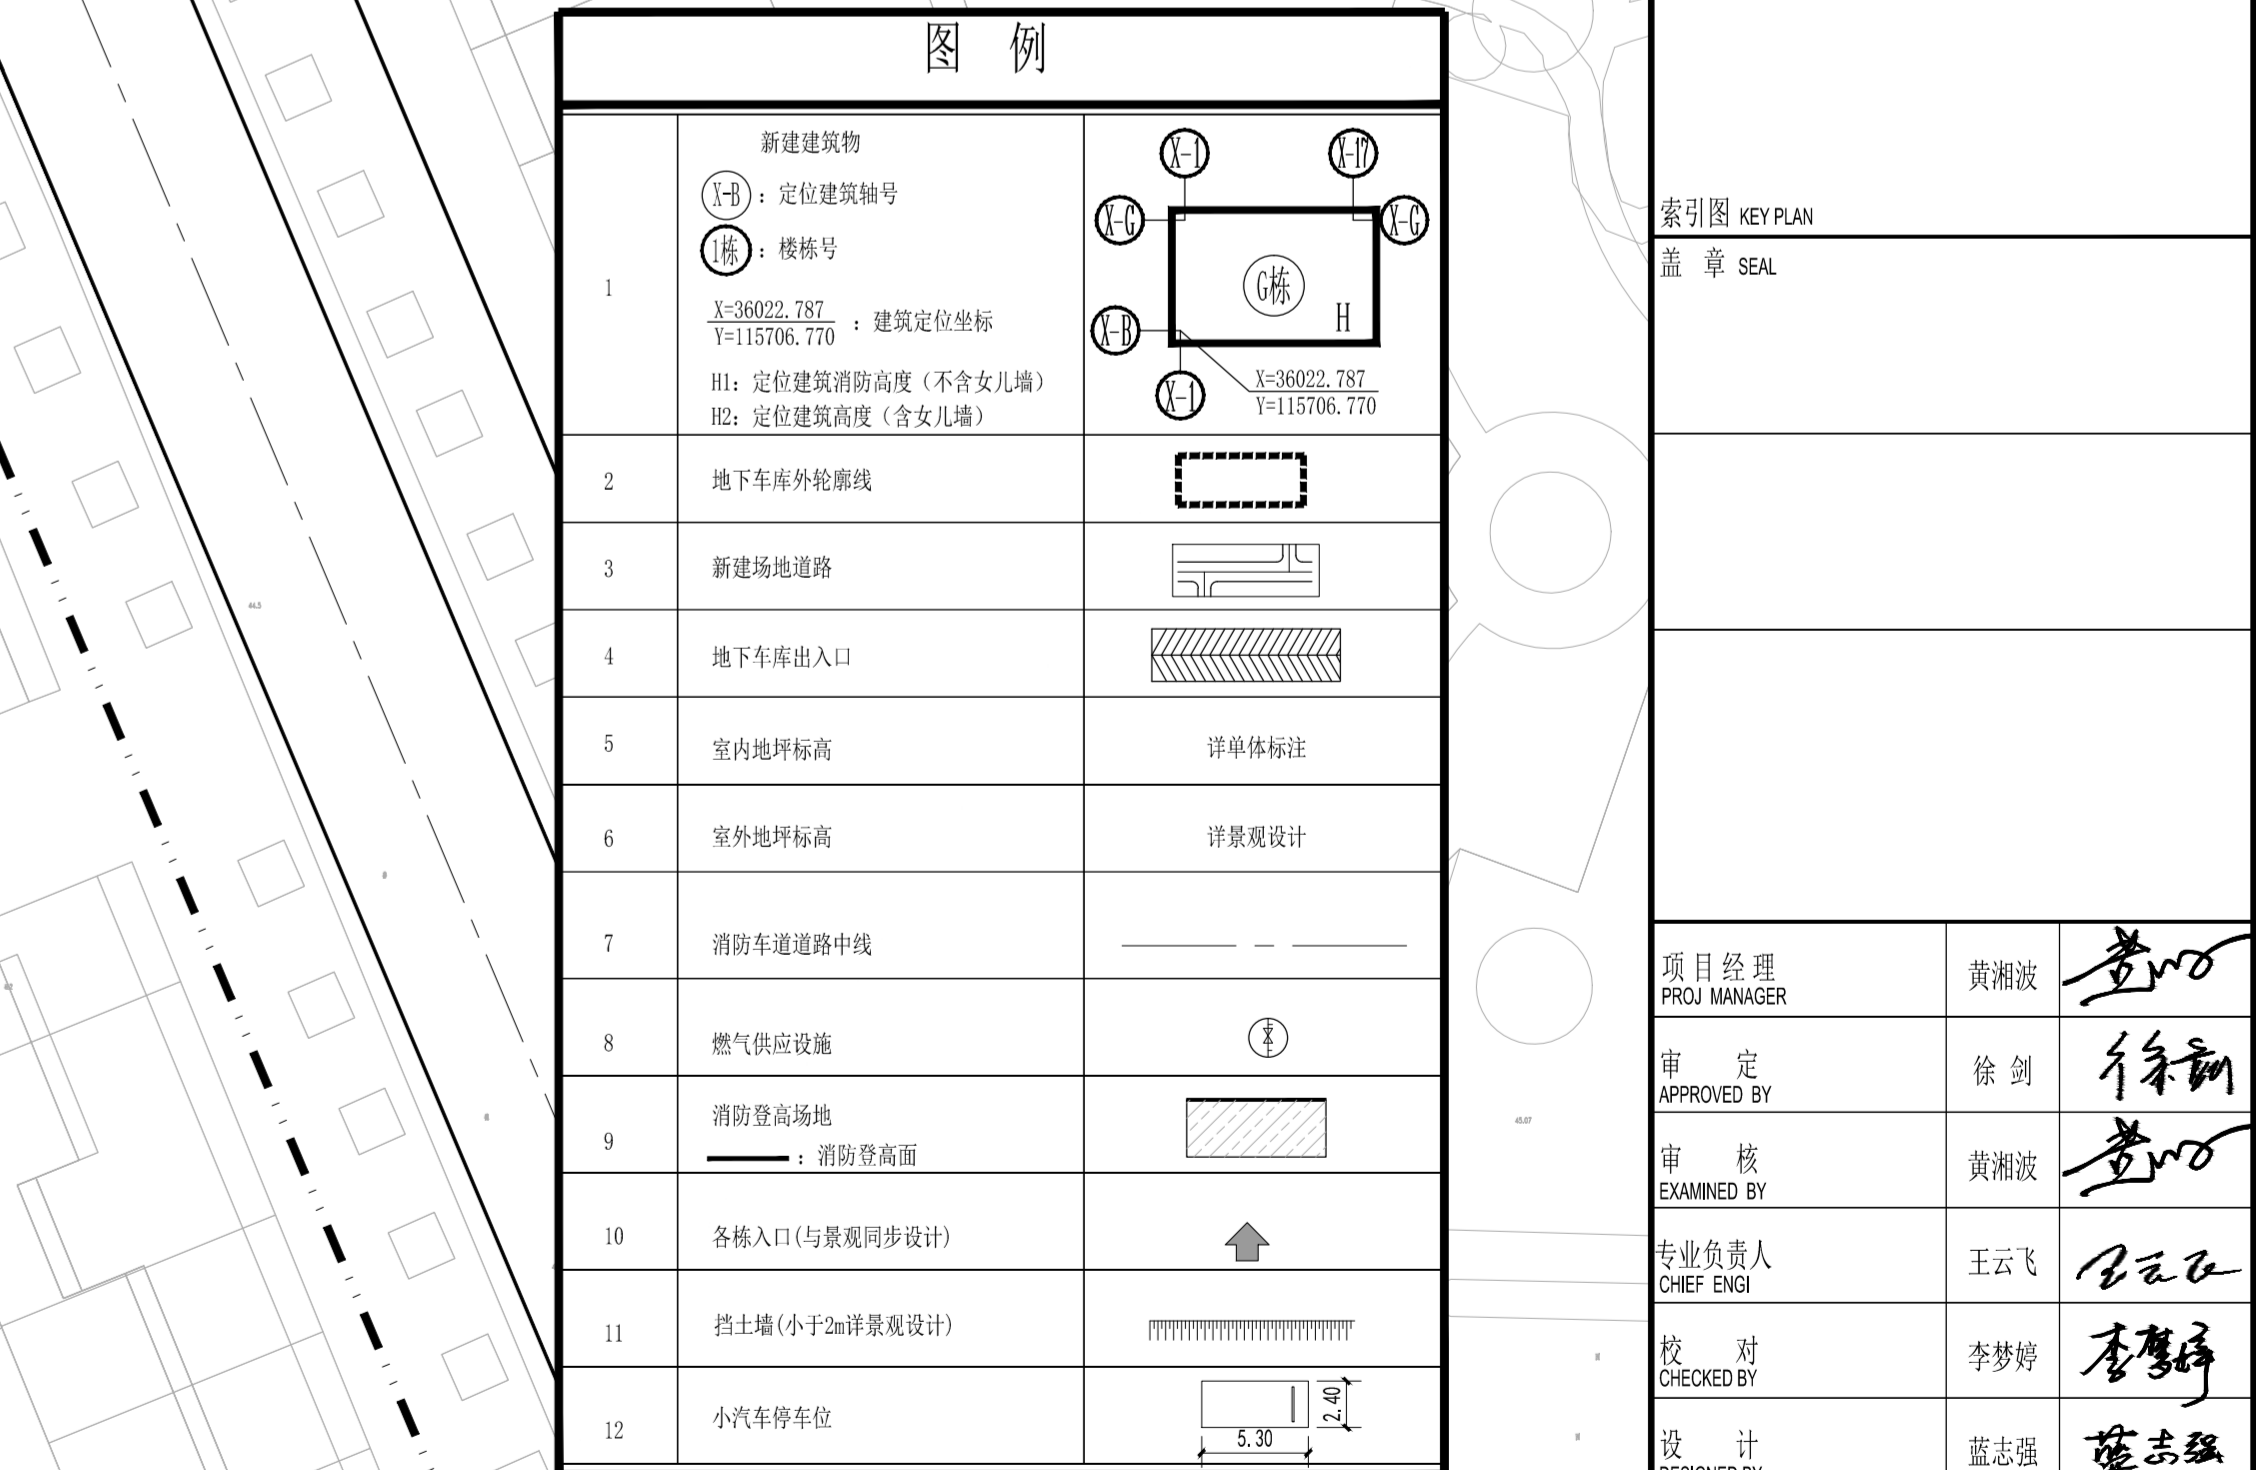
图 例

| | | |
|---|---|---|
| 1 | 新建建筑物<br>X-B：定位建筑轴号<br>1栋：楼栋号<br>$\frac{X=36022.787}{Y=115706.770}$：建筑定位坐标<br>H1：定位建筑消防高度（不含女儿墙）<br>H2：定位建筑高度（含女儿墙） | X-1 X-17 X-G X-G G栋 H X-B X-1 $\frac{X=36022.787}{Y=115706.770}$ |
| 2 | 地下车库外轮廓线 | |
| 3 | 新建场地道路 | |
| 4 | 地下车库出入口 | |
| 5 | 室内地坪标高 | 详单体标注 |
| 6 | 室外地坪标高 | 详景观设计 |
| 7 | 消防车道道路中线 | |
| 8 | 燃气供应设施 | |
| 9 | 消防登高场地<br>：消防登高面 | |
| 10 | 各栋入口(与景观同步设计) | |
| 11 | 挡土墙(小于2m详景观设计) | |
| 12 | 小汽车停车位 | 2.40 5.30 |

索引图 KEY PLAN
盖 章 SEAL

| | | |
|---|---|---|
| 项目经理 PROJ MANAGER | 黄湘波 | 黄湘波 |
| 审 定 APPROVED BY | 徐剑 | 徐剑 |
| 审 核 EXAMINED BY | 黄湘波 | 黄湘波 |
| 专业负责人 CHIEF ENGI | 王云飞 | 王云飞 |
| 校 对 CHECKED BY | 李梦婷 | 李梦婷 |
| 设 计 DESIGNED BY | 蓝志强 | 蓝志强 |